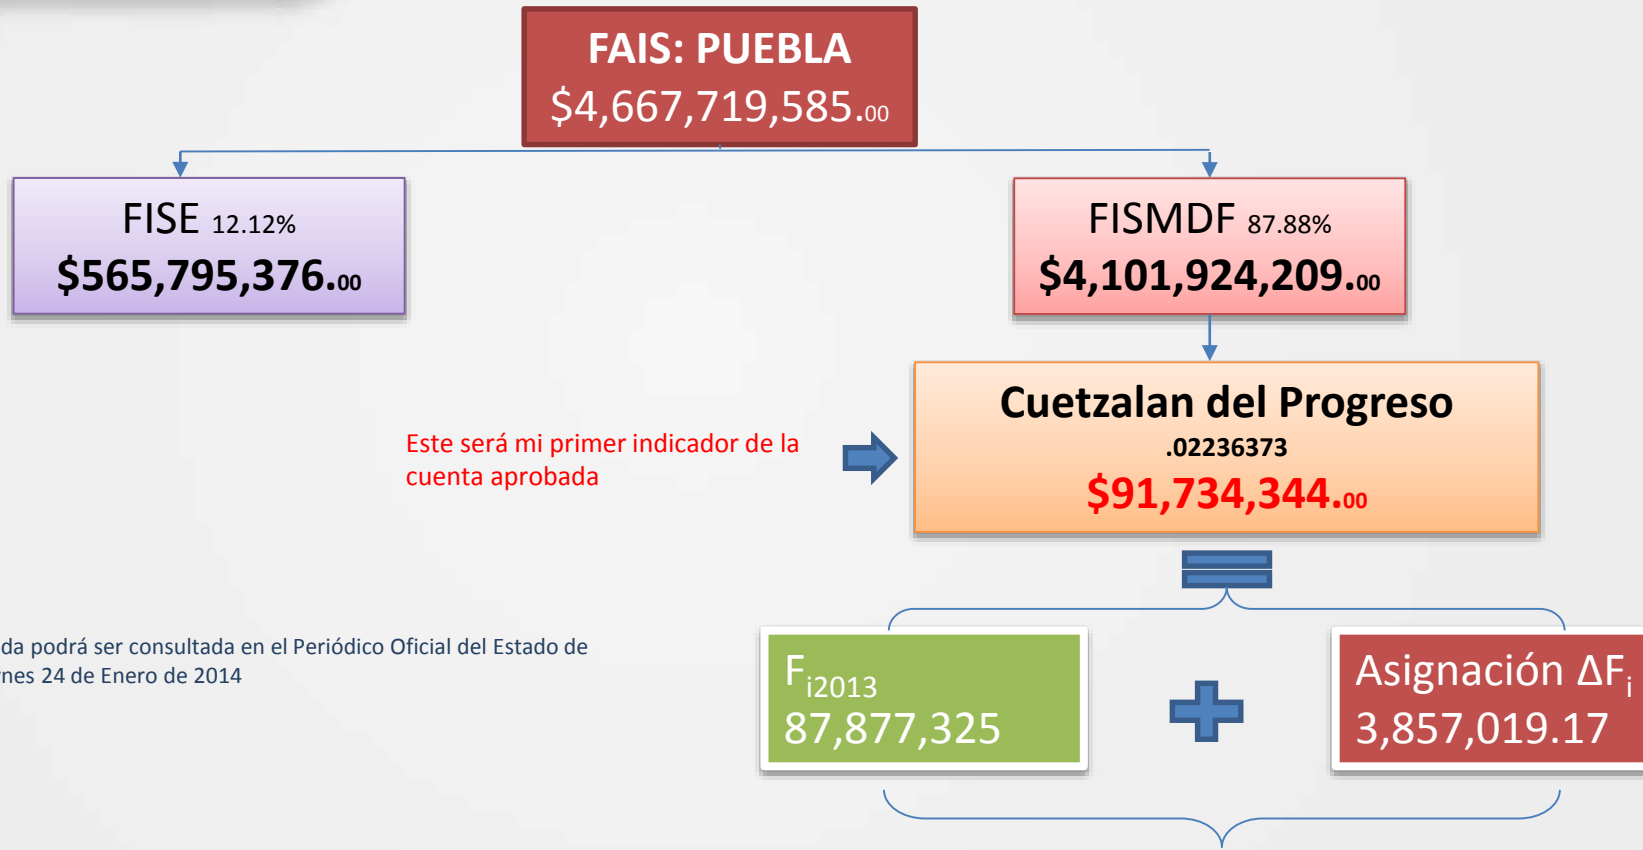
FAIS: PUEBLA
$4,667,719,585.00

FISE 12.12%
$565,795,376.00

FISMDF 87.88%
$4,101,924,209.00

Este será mi primer indicador de la cuenta aprobada

Cuetzalan del Progreso
.02236373
$91,734,344.00

da podrá ser consultada en el Periódico Oficial del Estado de
nes 24 de Enero de 2014

$F_{i2013}$
87,877,325

Asignación $\Delta F_i$
3,857,019.17